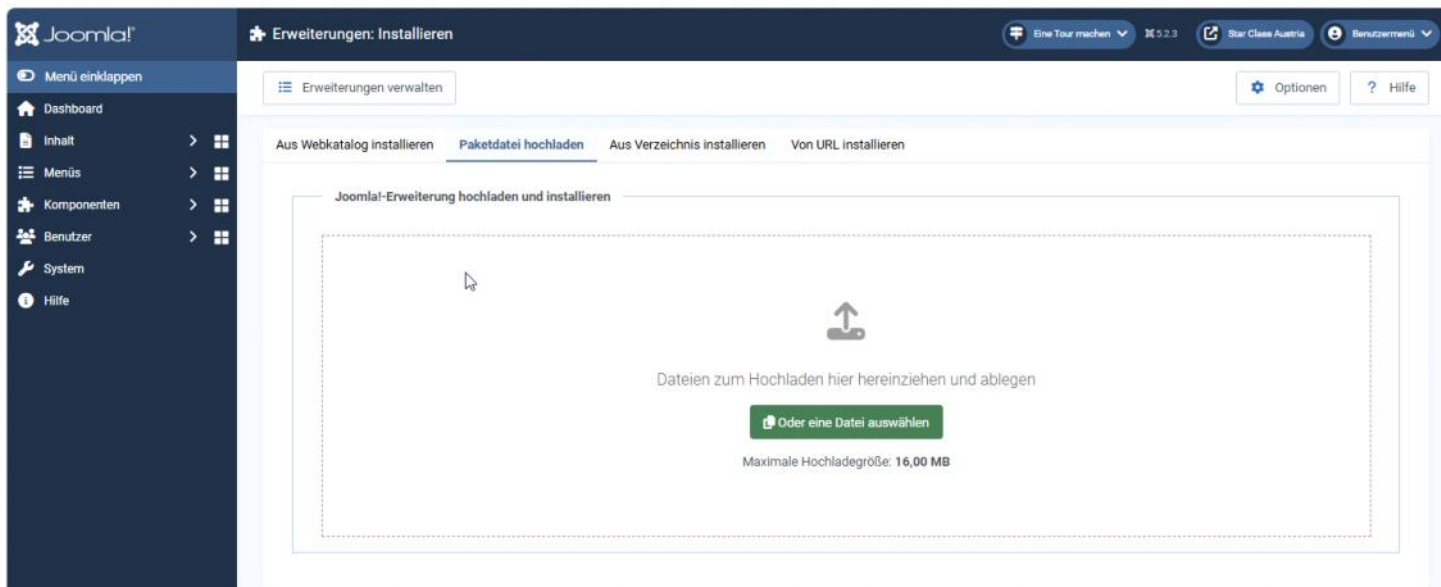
Joomla!

Erweiterungen: Installieren

Eine Tour machen 5.2.3 Star Class Austria Benutzermenü

Menü einklappen
Dashboard
Inhalt
Menüs
Komponenten
Benutzer
System
Hilfe

Erweiterungen verwalten

Optionen

? Hilfe

Aus Webkatalog installieren | Paketdatei hochladen | Aus Verzeichnis installieren | Von URL installieren

Joomla!-Erweiterung hochladen und installieren

Dateien zum Hochladen hier hereinziehen und ablegen

Oder eine Datei auswählen

Maximale Hochladegröße: 16,00 MB